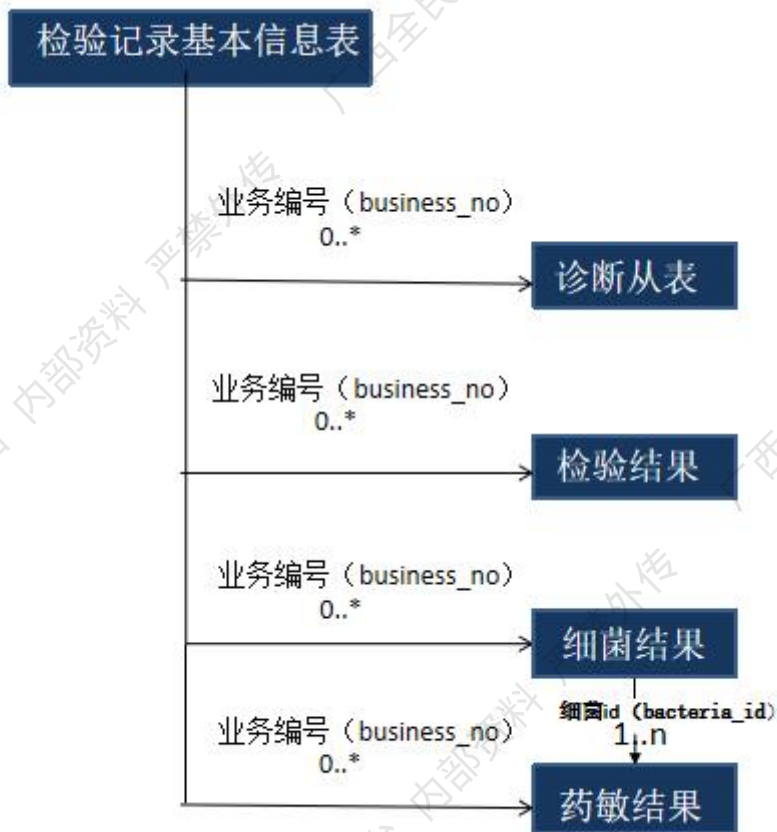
检验记录基本信息表

业务编号（business_no）
0..*

诊断从表

业务编号（business_no）
0..*

检验结果

业务编号（business_no）
0..*

细菌结果

细菌id（bacteria_id）
1..n

业务编号（business_no）
0..*

药敏结果

内部资料 严禁外传